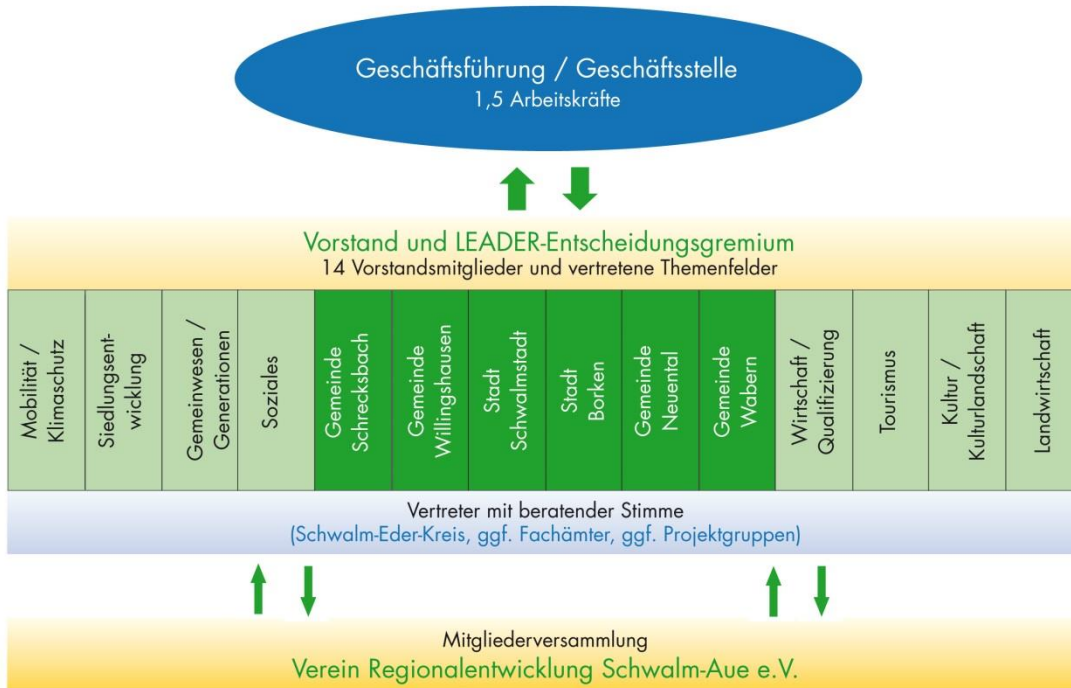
Geschäftsführung / Geschäftsstelle
1,5 Arbeitskräfte

Vorstand und LEADER-Entscheidungsgremium
14 Vorstandsmitglieder und vertretene Themenfelder

| Mobilität / Klimaschutz | Siedlungsentwicklung | Gemeinwesen / Generationen | Soziales | Gemeinde Schrecksbach | Gemeinde Willingshausen | Stadt Schwalmstadt | Stadt Borken | Gemeinde Neuental | Gemeinde Wabern | Wirtschaft / Qualifizierung | Tourismus | Kultur / Kulturlandschaft | Landwirtschaft |
|---|---|---|---|---|---|---|---|---|---|---|---|---|---|

Vertreter mit beratender Stimme
(Schwalm-Eder-Kreis, ggf. Fachämter, ggf. Projektgruppen)

Mitgliederversammlung
Verein Regionalentwicklung Schwalm-Aue e.V.